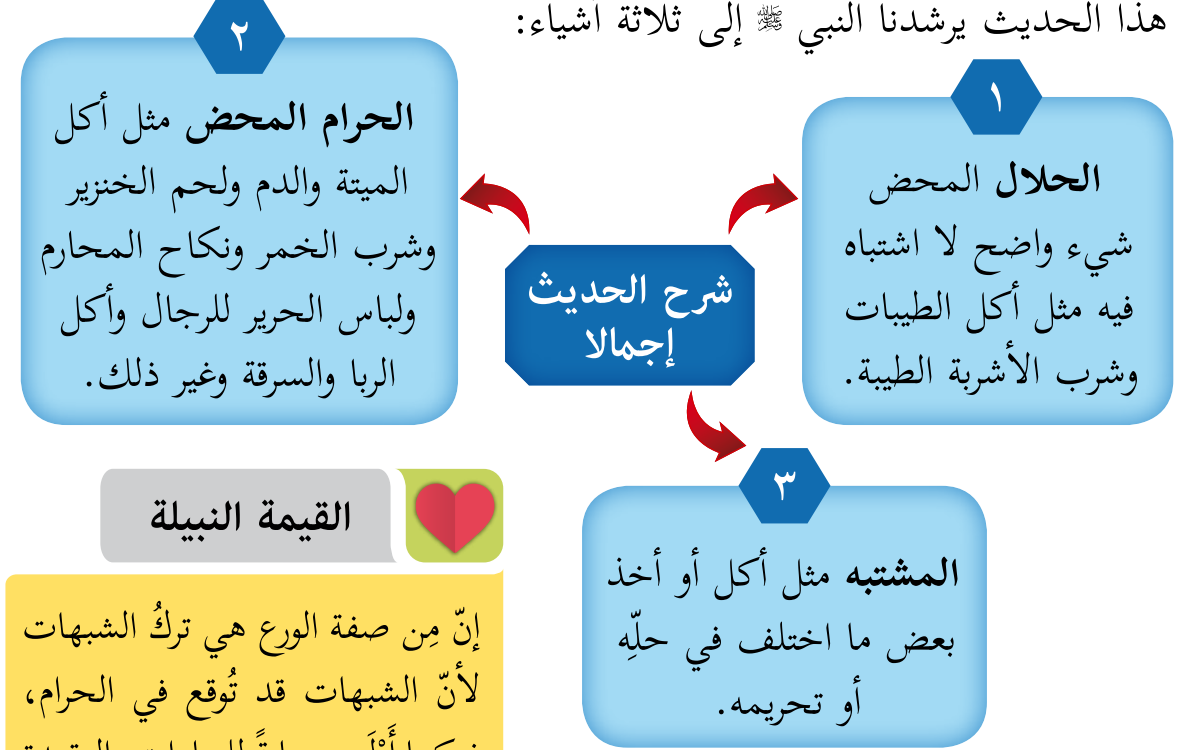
هذا الحديث يرشدنا النبي ﷺ إلى ثلاثة اشياء:

شرح الحديث إجمالا

١
الحلال المحض شيء واضح لا اشتباه فيه مثل أكل الطيبات وشرب الأشربة الطيبة.

٢
الحرام المحض مثل أكل الميتة والدم ولحم الخنزير وشرب الخمر ونكاح المحارم ولباس الحرير للرجال وأكل الربا والسرقة وغير ذلك.

٣
المشتبه مثل أكل أو أخذ بعض ما اختلف في حلّهِ أو تحريمه.

القيمة النبيلة

إنّ مِن صفة الورع هي تركُ الشبهات لأنّ الشبهات قد تُوقع في الحرام، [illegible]